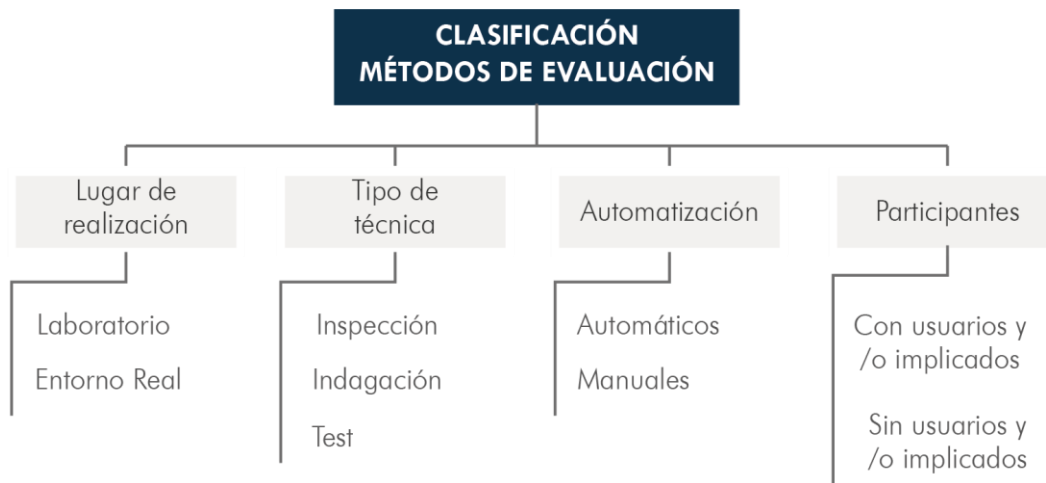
CLASIFICACIÓN
MÉTODOS DE EVALUACIÓN

Lugar de realización

Laboratorio

Entorno Real

Tipo de técnica

Inspección

Indagación

Test

Automatización

Automáticos

Manuales

Participantes

Con usuarios y /o implicados

Sin usuarios y /o implicados